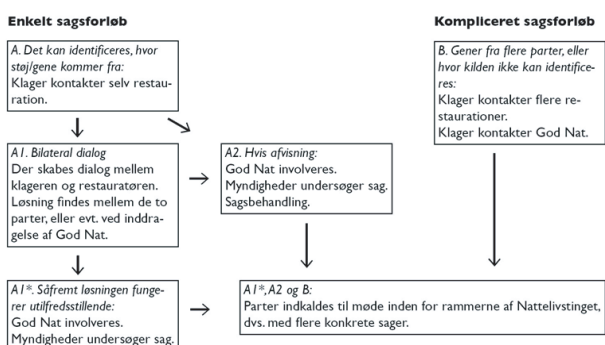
Enkelt sagsforløb

Kompliceret sagsforløb

A. Det kan identificeres, hvor støj/gene kommer fra:
Klager kontakter selv restauration.

A1. Bilateral dialog
Der skabes dialog mellem klageren og restauratøren. Løsning findes mellem de to parter, eller evt. ved inddragelse af God Nat.

A2. Hvis afvisning:
God Nat involveres.
Myndigheder undersøger sag.
Sagsbehandling.

B. Gener fra flere parter, eller hvor kilden ikke kan identificeres:
Klager kontakter flere restaurationer.
Klager kontakter God Nat.

A1*. Såfremt løsningen fungerer utilfredsstillende:
God Nat involveres.
Myndigheder undersøger sag.

A1*, A2 og B:
Parter indkaldes til møde inden for rammerne af Nattelivstinget, dvs. med flere konkrete sager.